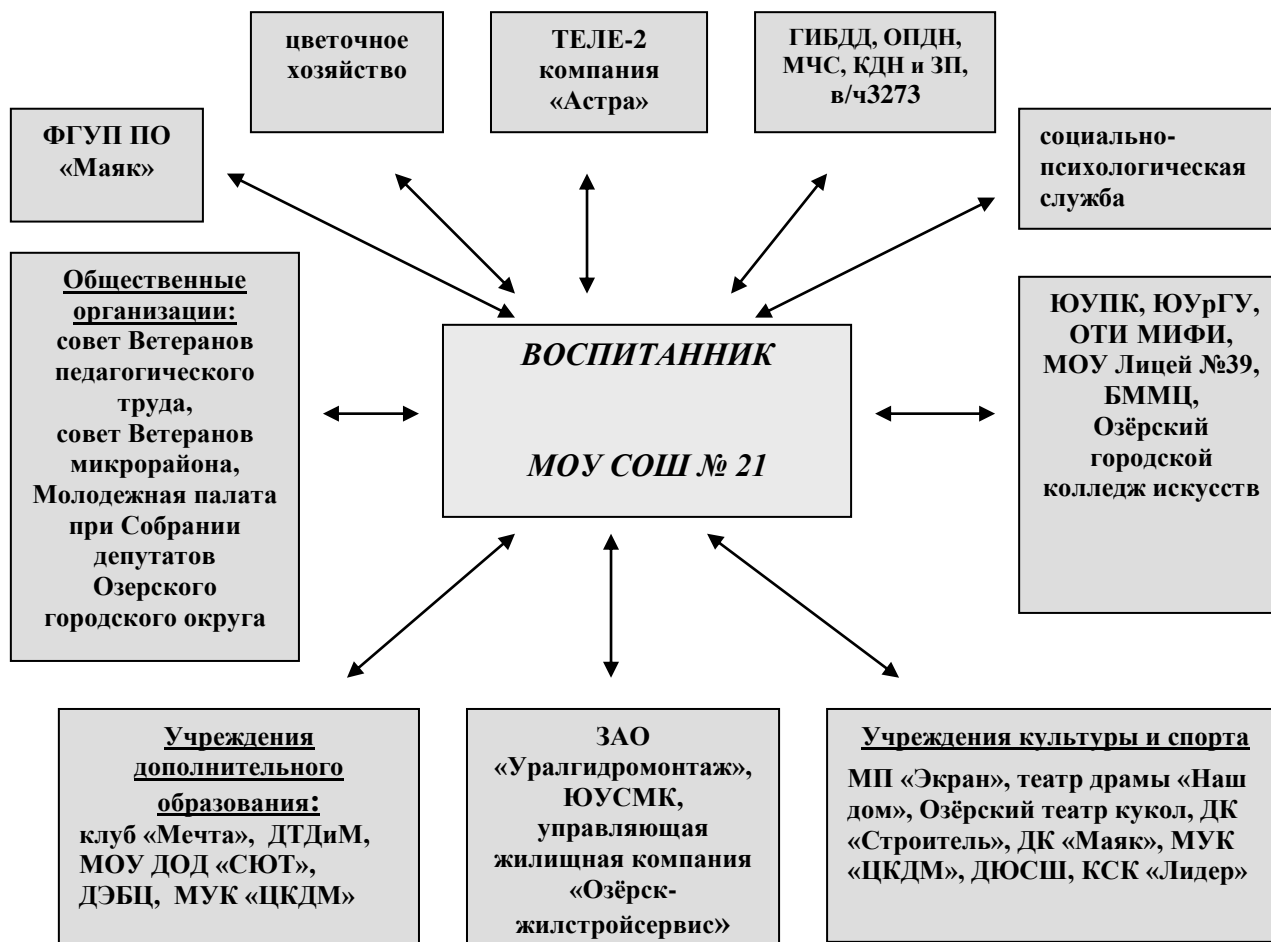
цветочное хозяйство

ТЕЛЕ-2 компания «Астра»

ГИБДД, ОПДН, МЧС, КДН и ЗП, в/ч3273

ФГУП ПО «Маяк»

социально-психологическая служба

Общественные организации: совет Ветеранов педагогического труда, совет Ветеранов микрорайона, Молодежная палата при Собрании депутатов Озерского городского округа

ВОСПИТАННИК

МОУ СОШ № 21

ЮУПК, ЮУрГУ, ОТИ МИФИ, МОУ Лицей №39, БММЦ, Озёрский городской колледж искусств

Учреждения дополнительного образования: клуб «Мечта», ДТДиМ, МОУ ДОД «СЮТ», ДЭБЦ, МУК «ЦКДМ»

ЗАО «Уралгидромонтаж», ЮУСМК, управляющая жилищная компания «Озёрск-жилстройсервис»

Учреждения культуры и спорта

МП «Экран», театр драмы «Наш дом», Озёрский театр кукол, ДК «Строитель», ДК «Маяк», МУК «ЦКДМ», ДЮСШ, КСК «Лидер»